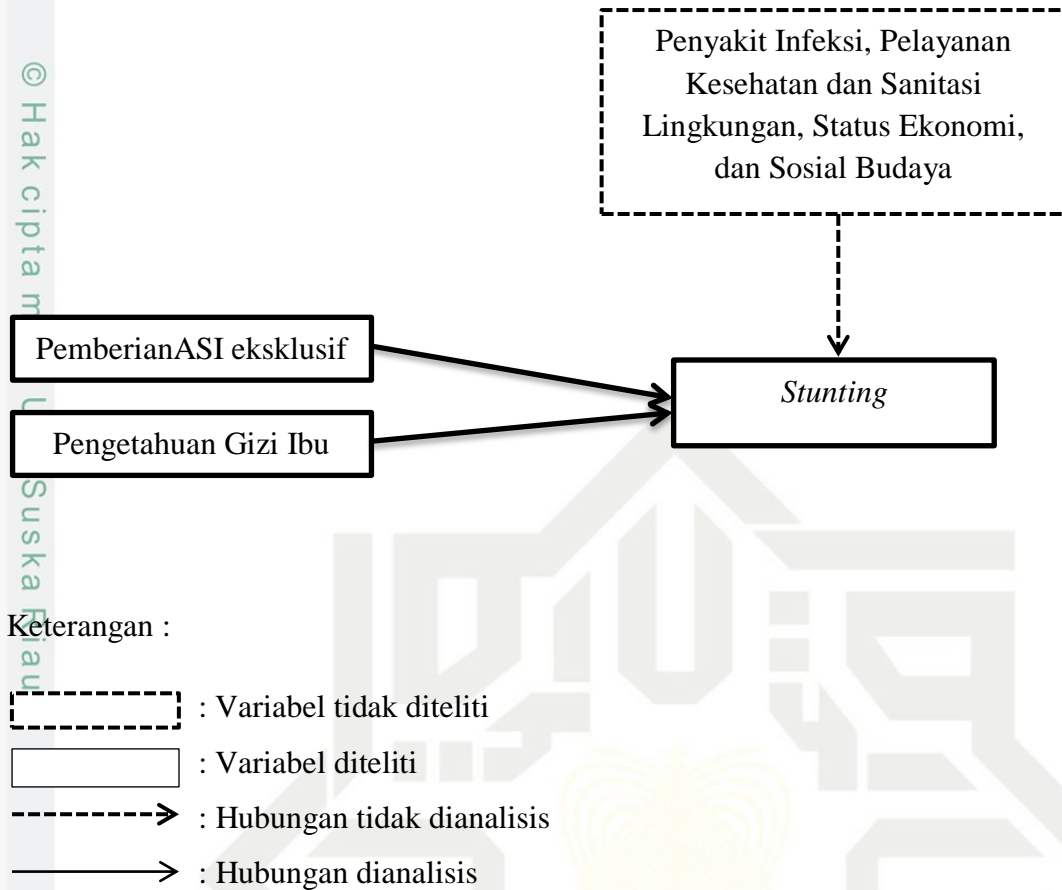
© Hak cipta m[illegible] U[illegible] Suska Riau

Penyakit Infeksi, Pelayanan Kesehatan dan Sanitasi Lingkungan, Status Ekonomi, dan Sosial Budaya

PemberianASI eksklusif

Pengetahuan Gizi Ibu

*Stunting*

Keterangan :

: Variabel tidak diteliti

: Variabel diteliti

: Hubungan tidak dianalisis

: Hubungan dianalisis